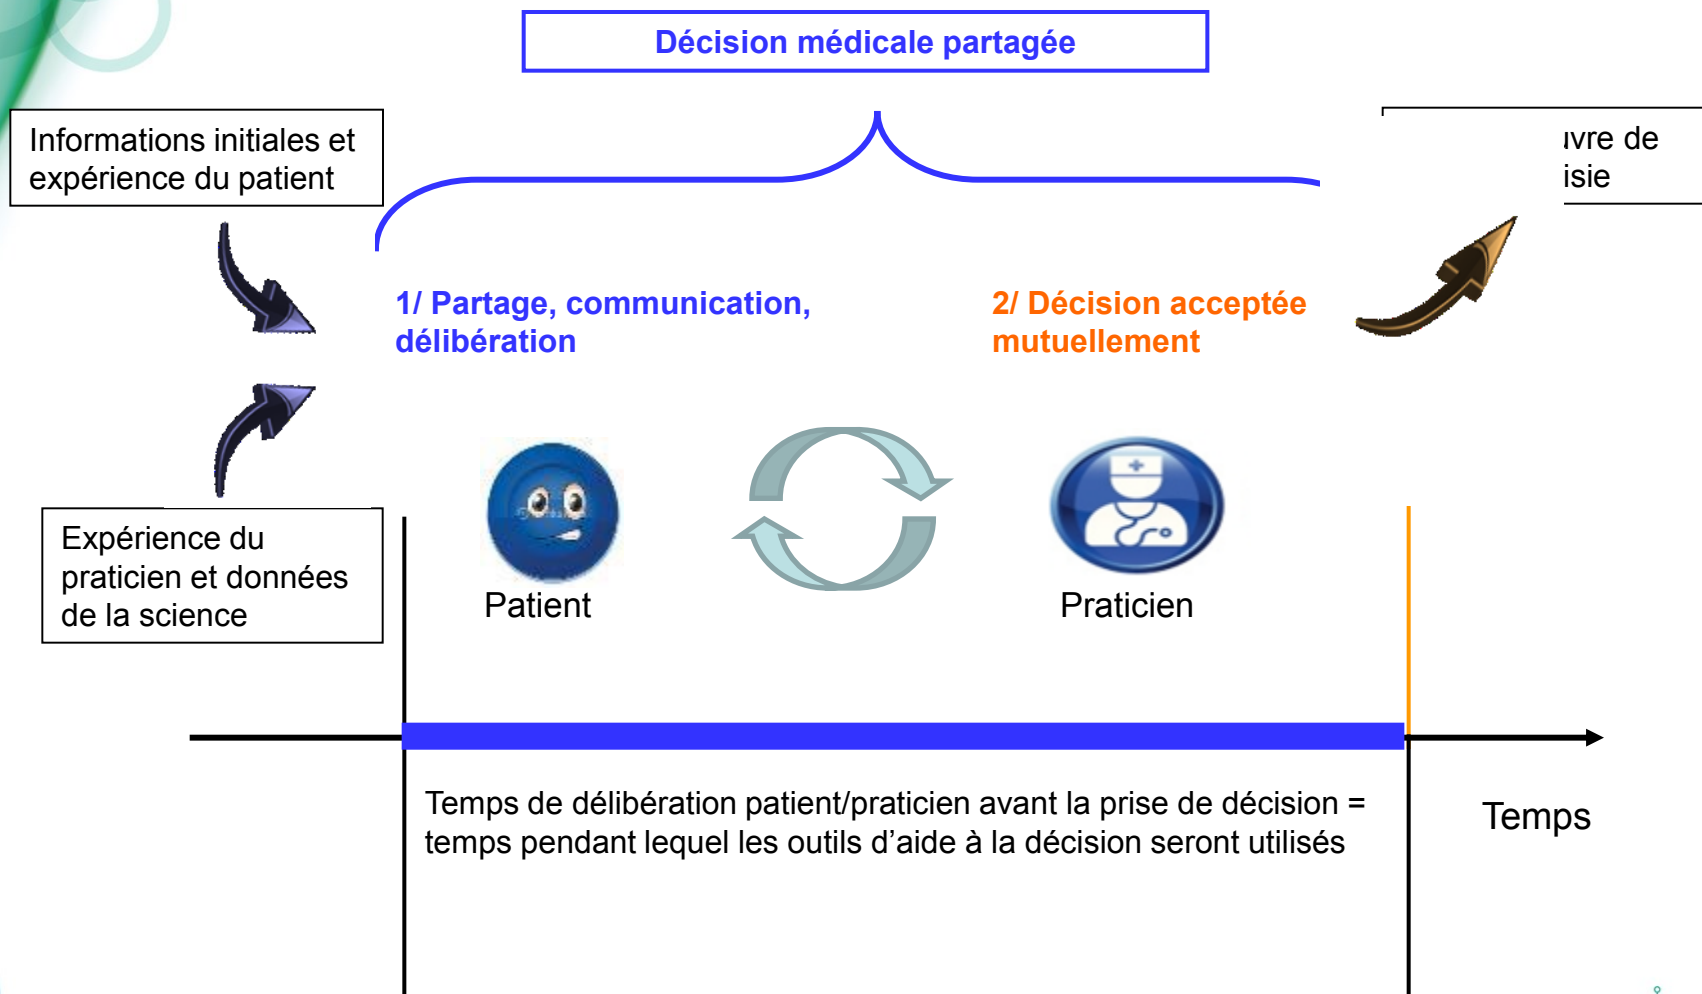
Décision médicale partagée

Informations initiales et expérience du patient

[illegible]ıvre de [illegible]isie

1/ Partage, communication, délibération

2/ Décision acceptée mutuellement

Expérience du praticien et données de la science

Patient

Praticien

Temps de délibération patient/praticien avant la prise de décision = temps pendant lequel les outils d'aide à la décision seront utilisés

Temps